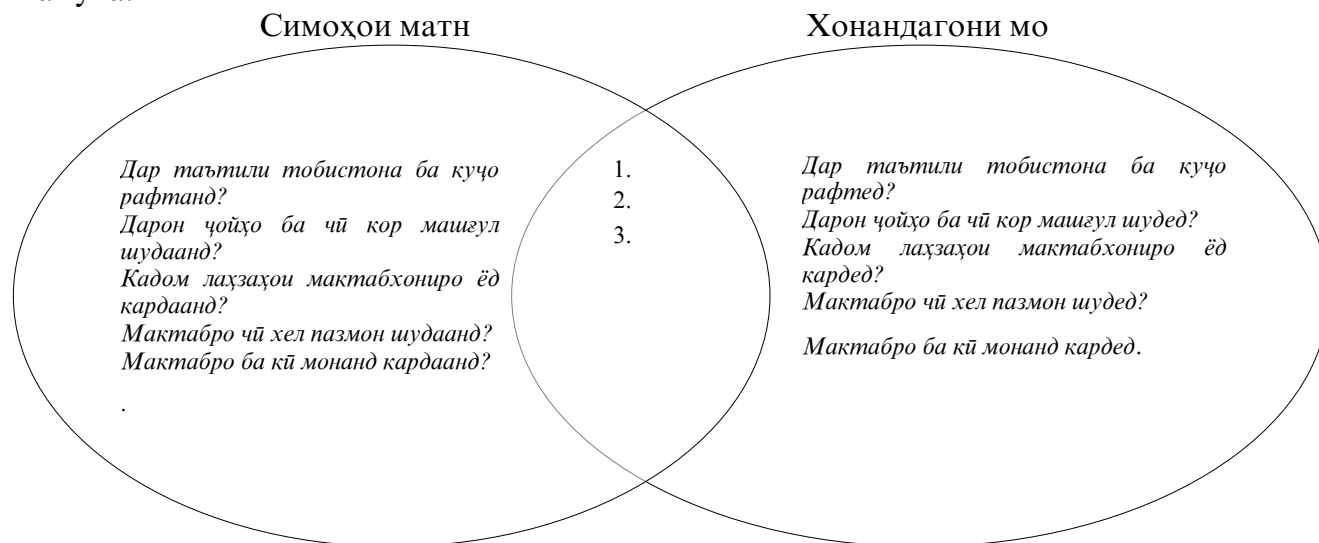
Симоҳои матн

Дар таътили тобистона ба куҷо рафтанд?
Дарон ҷойҳо ба чӣ кор машғул шудаанд?
Кадом лаҳзаҳои мактабхониро ёд кардаанд?
Мактабро чӣ хел пазмон шудаанд?
Мактабро ба кӣ монанд кардаанд?
.

1.
2.
3.

Хонандагони мо

Дар таътили тобистона ба куҷо рафтед?
Дарон ҷойҳо ба чӣ кор машғул шудед?
Кадом лаҳзаҳои мактабхониро ёд кардед?
Мактабро чӣ хел пазмон шудед?
Мактабро ба кӣ монанд кардед.